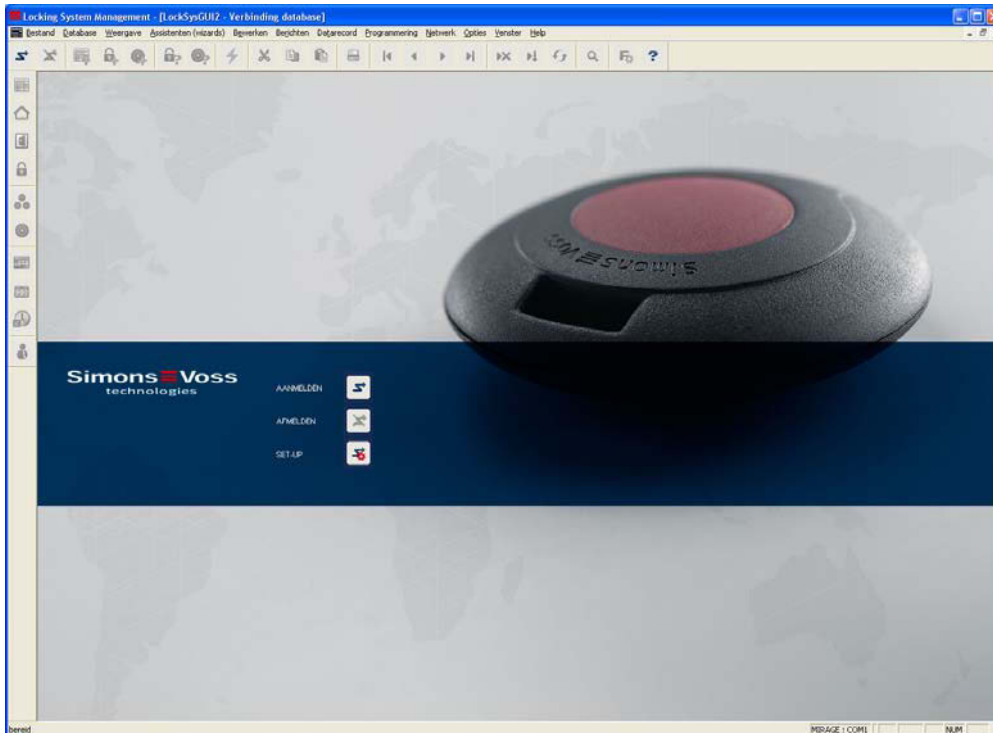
Locking System Management - [LockSysGUI2 - Verbinding database]

Bestand Database Weergave Assistenten (wizards) Bewerken Berichten Datarecord Programmering Netwerk Opties Venster Help

SimonsVoss

Simons≡Voss
technologies

AANMELDEN

AFMELDEN

SET-UP

bereid

MIRAGE : COM1

NUM